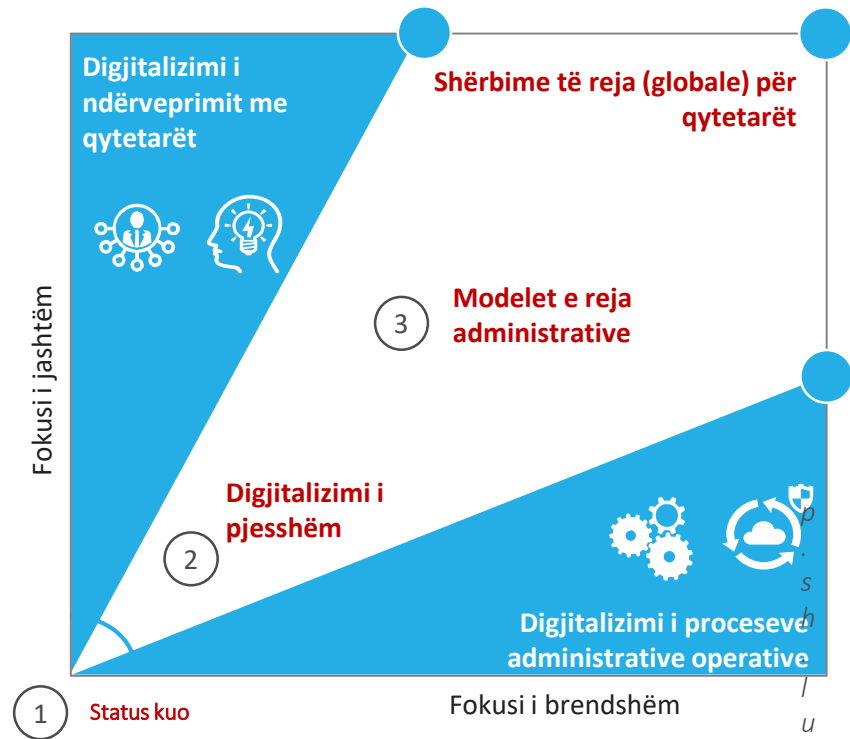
Digjitalizimi i ndërveprimit me qytetarët

Shërbime të reja (globale) për qytetarët

Fokusi i jashtëm

3

Modelet e reja administrative

Digjitalizimi i pjesshëm

2

p. s h l u

Digjitalizimi i proceseve administrative operative

1

Status kuo

Fokusi i brendshëm